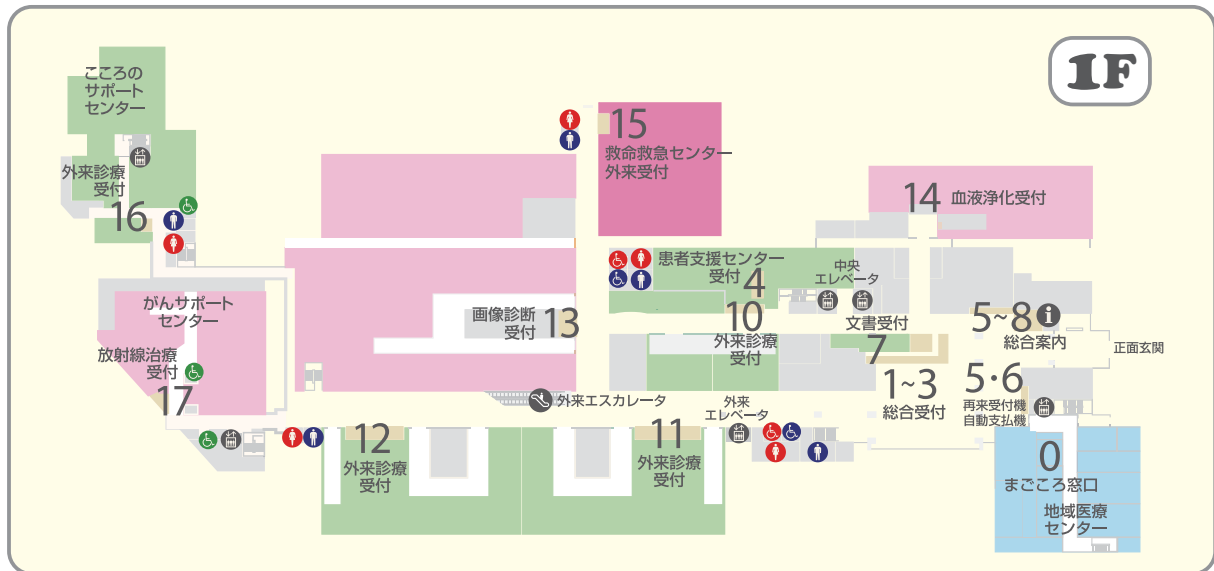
1F

こころの サポート センター

外来診療 受付

16

がんサポート センター

放射線治療 受付

17

15
救命救急センター 外来受付

画像診断 受付 13

14 血液浄化受付

患者支援センター 受付 4

中央 エレベータ

10
外来診療 受付

文書受付

7

5~8
総合案内

正面玄関

1~3
総合受付

5·6
再来受付機 自動支払機

外来エスカレータ

外来 エレベータ

12
外来診療 受付

11
外来診療 受付

0
まごころ窓口

地域医療 センター